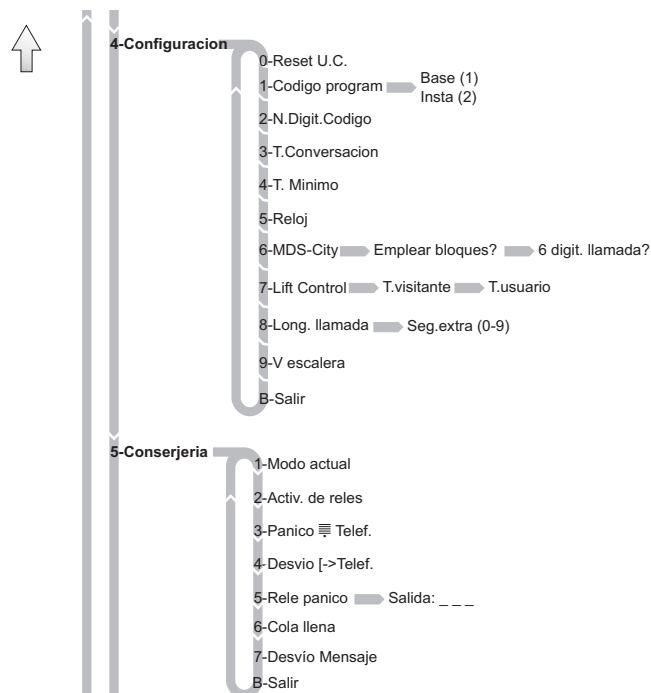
4-Configuracion

0-Reset U.C.

1-Codigo program Base (1) Insta (2)

2-N.Digit.Codigo

3-T.Conversacion

4-T. Minimo

5-Reloj

6-MDS-City Emplear bloques? 6 digit. llamada?

7-Lift Control T.visitante T.usuario

8-Long. llamada Seg.extra (0-9)

9-V escalera

B-Salir

5-Conserjeria

1-Modo actual

2-Activ. de reles

3-Panico ≡ Telef.

4-Desvio [->Telef.

5-Rele panico Salida: _ _ _

6-Cola llena

7-Desvío Mensaje

B-Salir